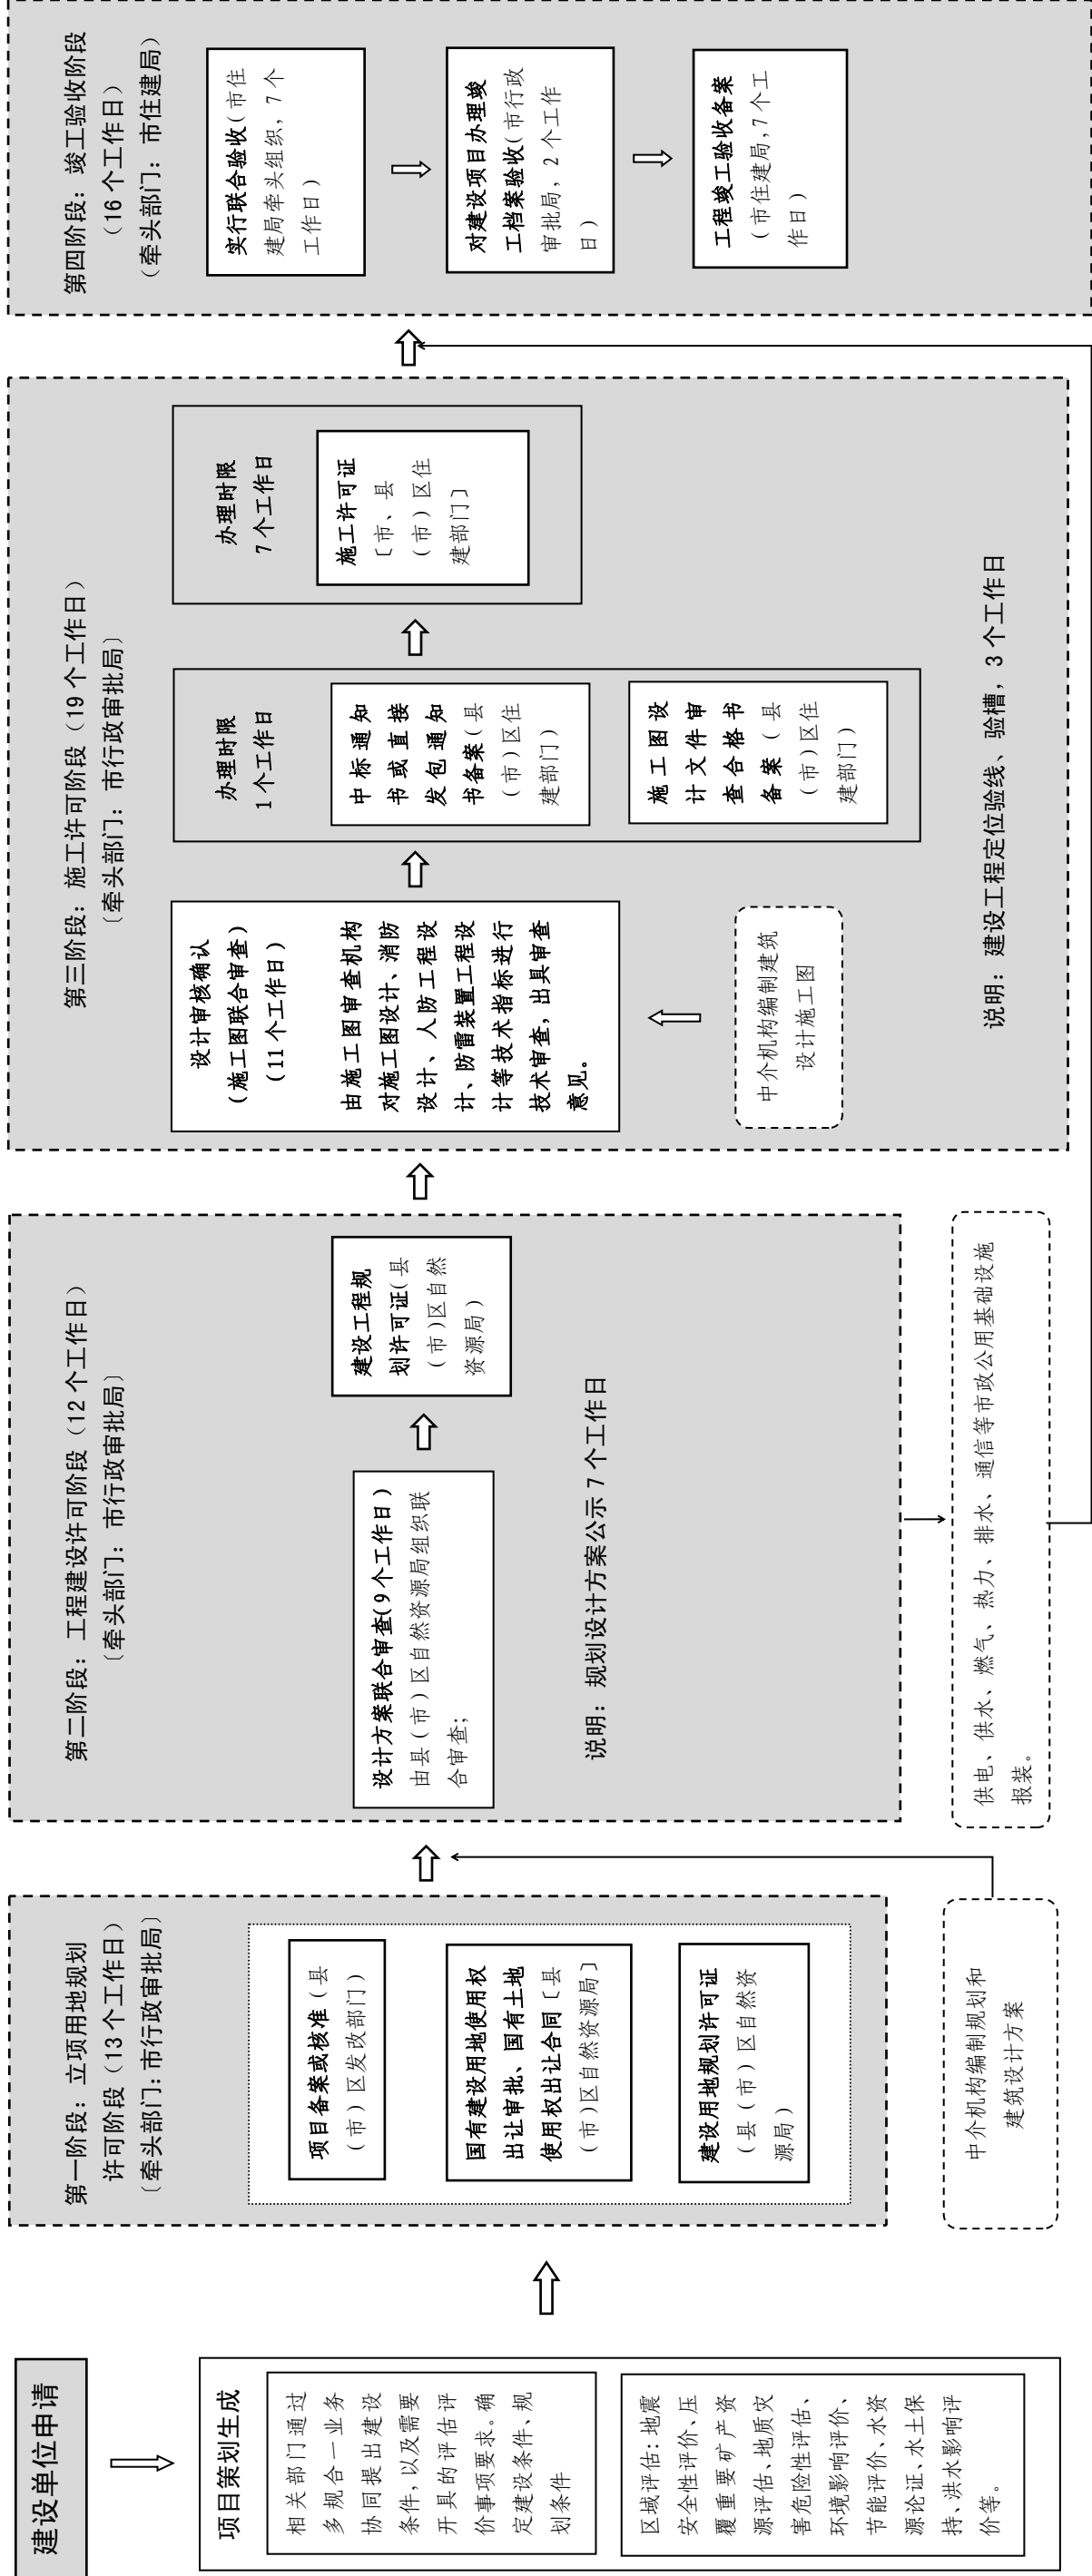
建设单位申请

项目策划生成

相关部门通过多规合一业务协同提出建设条件，以及需要开展的评估评价事项要求。确定建设条件、规划条件

区域评估：地震安全性评价、压覆重要矿产资源评估、地质灾害危险性评估、环境影响评价、节能评价、水资源论证、水土保持、洪水影响评价等。

第一阶段：立项用地规划许可阶段（13 个工作日）
〔牵头部门：市行政审批局〕

项目备案或核准（县（市）区发改部门）

国有建设用地使用权出让审批、国有土地使用权出让合同〔县（市）区自然资源局〕

建设用地规划许可证（县（市）区自然资源局）

中介机构编制规划和建筑设计方案

第二阶段：工程建设许可阶段（12 个工作日）
〔牵头部门：市行政审批局〕

设计方案联合审查（9 个工作日）由县（市）区自然资源局组织联合审查；

建设工程规划许可证（县（市）区自然资源局）

说明：规划设计方案公示 7 个工作日

供电、供水、燃气、热力、排水、通信等市政公用基础设施报装。

第三阶段：施工许可阶段（19 个工作日）
〔牵头部门：市行政审批局〕

设计审核确认（施工图联合审查）（11 个工作日）

由施工图审查机构对施工图设计、消防设计、人防工程设计、防雷装置工程设计等技术指标进行技术审查，出具审查意见。

中介机构编制建筑设计施工图

办理时限 1 个工作日

中标通知书或直接发包通知书备案（县（市）区住建部门）

施工图设计文件审查合格书备案（县（市）区住建部门）

办理时限 7 个工作日

施工许可证［市、县（市）区住建部门］

说明：建设工程定位验线、验槽，3 个工作日

第四阶段：竣工验收阶段（16 个工作日）
（牵头部门：市住建局）

实行联合验收（市住建局牵头组织，7 个工作日）

对建设项目办理竣工档案验收（市行政审批局，2 个工作日）

工程竣工验收备案（市住建局，7 个工作日）